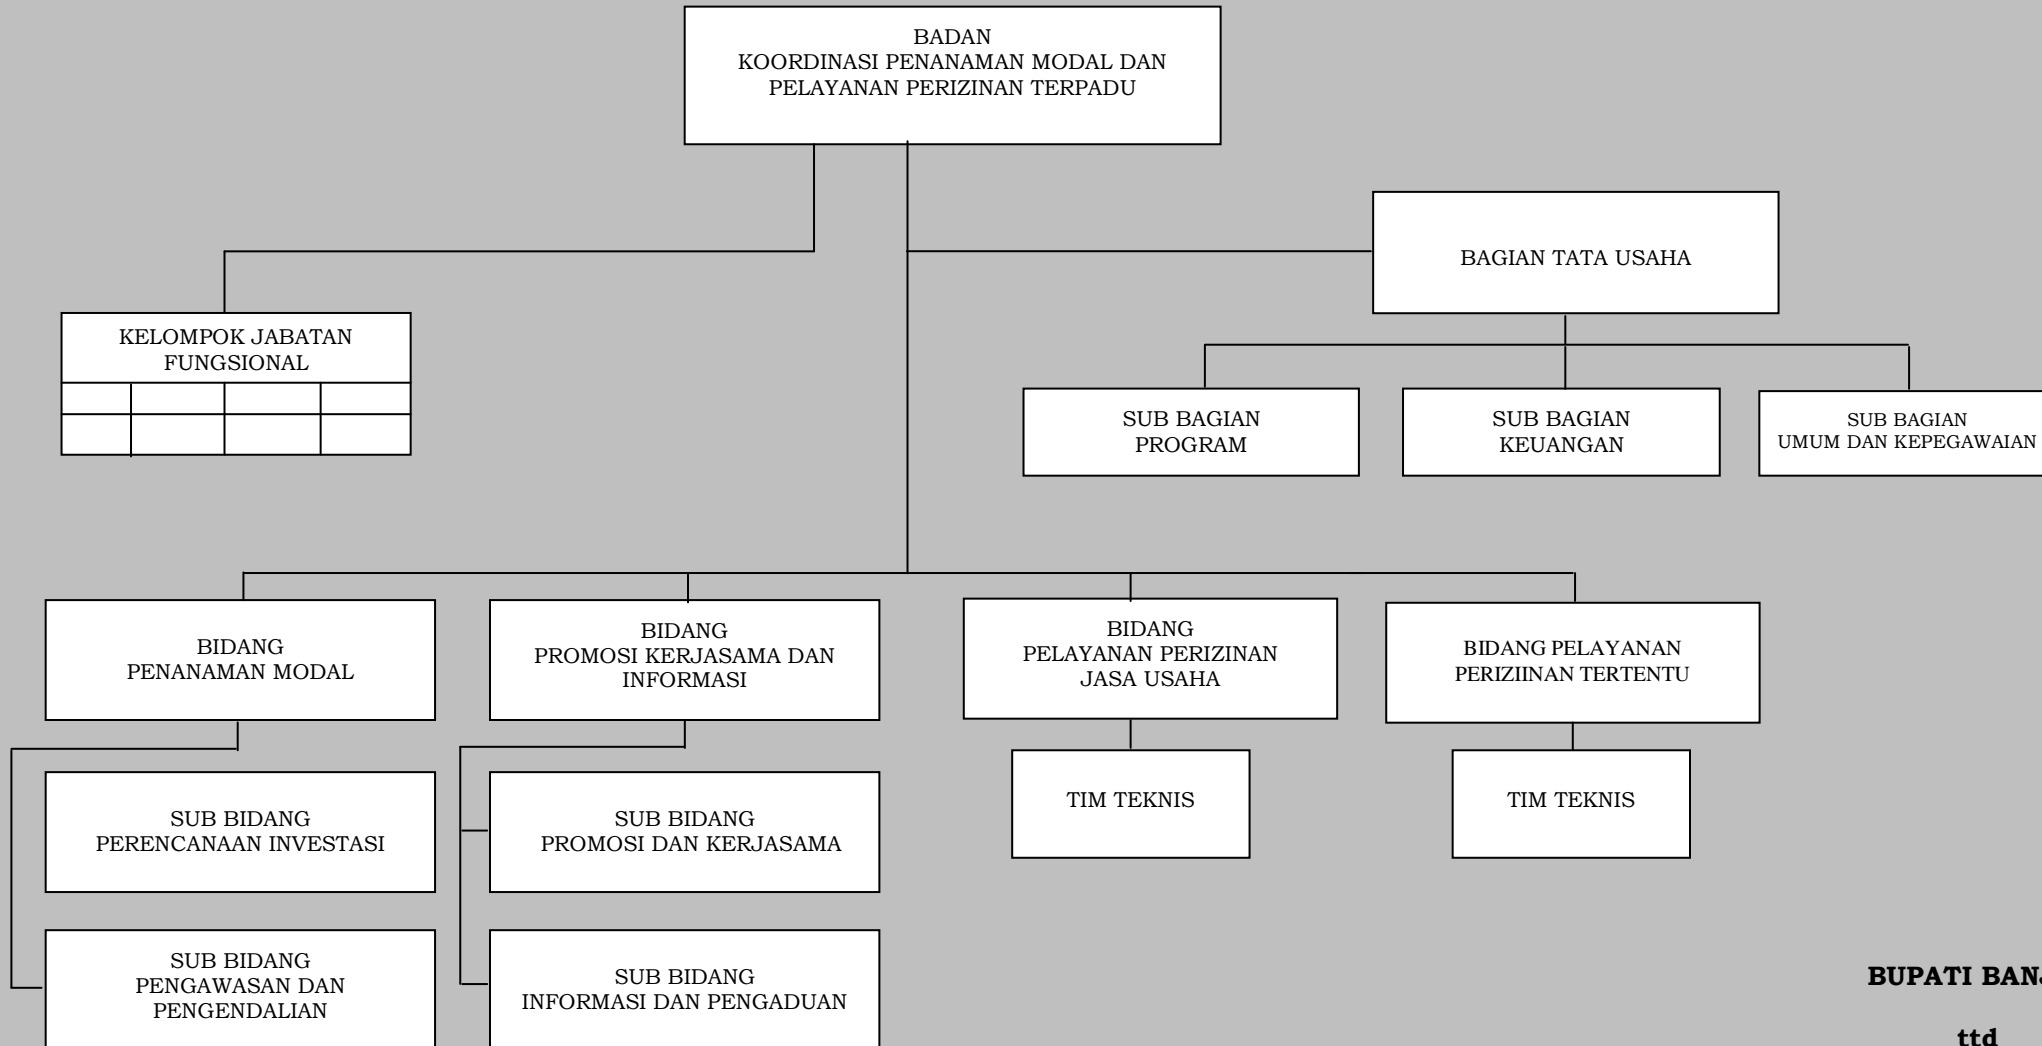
BADAN
KOORDINASI PENANAMAN MODAL DAN PELAYANAN PERIZINAN TERPADU

KELOMPOK JABATAN FUNGSIONAL

BAGIAN TATA USAHA

SUB BAGIAN PROGRAM

SUB BAGIAN KEUANGAN

SUB BAGIAN UMUM DAN KEPEGAWAIAN

BIDANG PENANAMAN MODAL

BIDANG PROMOSI KERJASAMA DAN INFORMASI

BIDANG PELAYANAN PERIZINAN JASA USAHA

BIDANG PELAYANAN PERIZIINAN TERTENTU

SUB BIDANG PERENCANAAN INVESTASI

SUB BIDANG PROMOSI DAN KERJASAMA

TIM TEKNIS

TIM TEKNIS

SUB BIDANG PENGAWASAN DAN PENGENDALIAN

SUB BIDANG INFORMASI DAN PENGADUAN

BUPATI BAN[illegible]

ttd